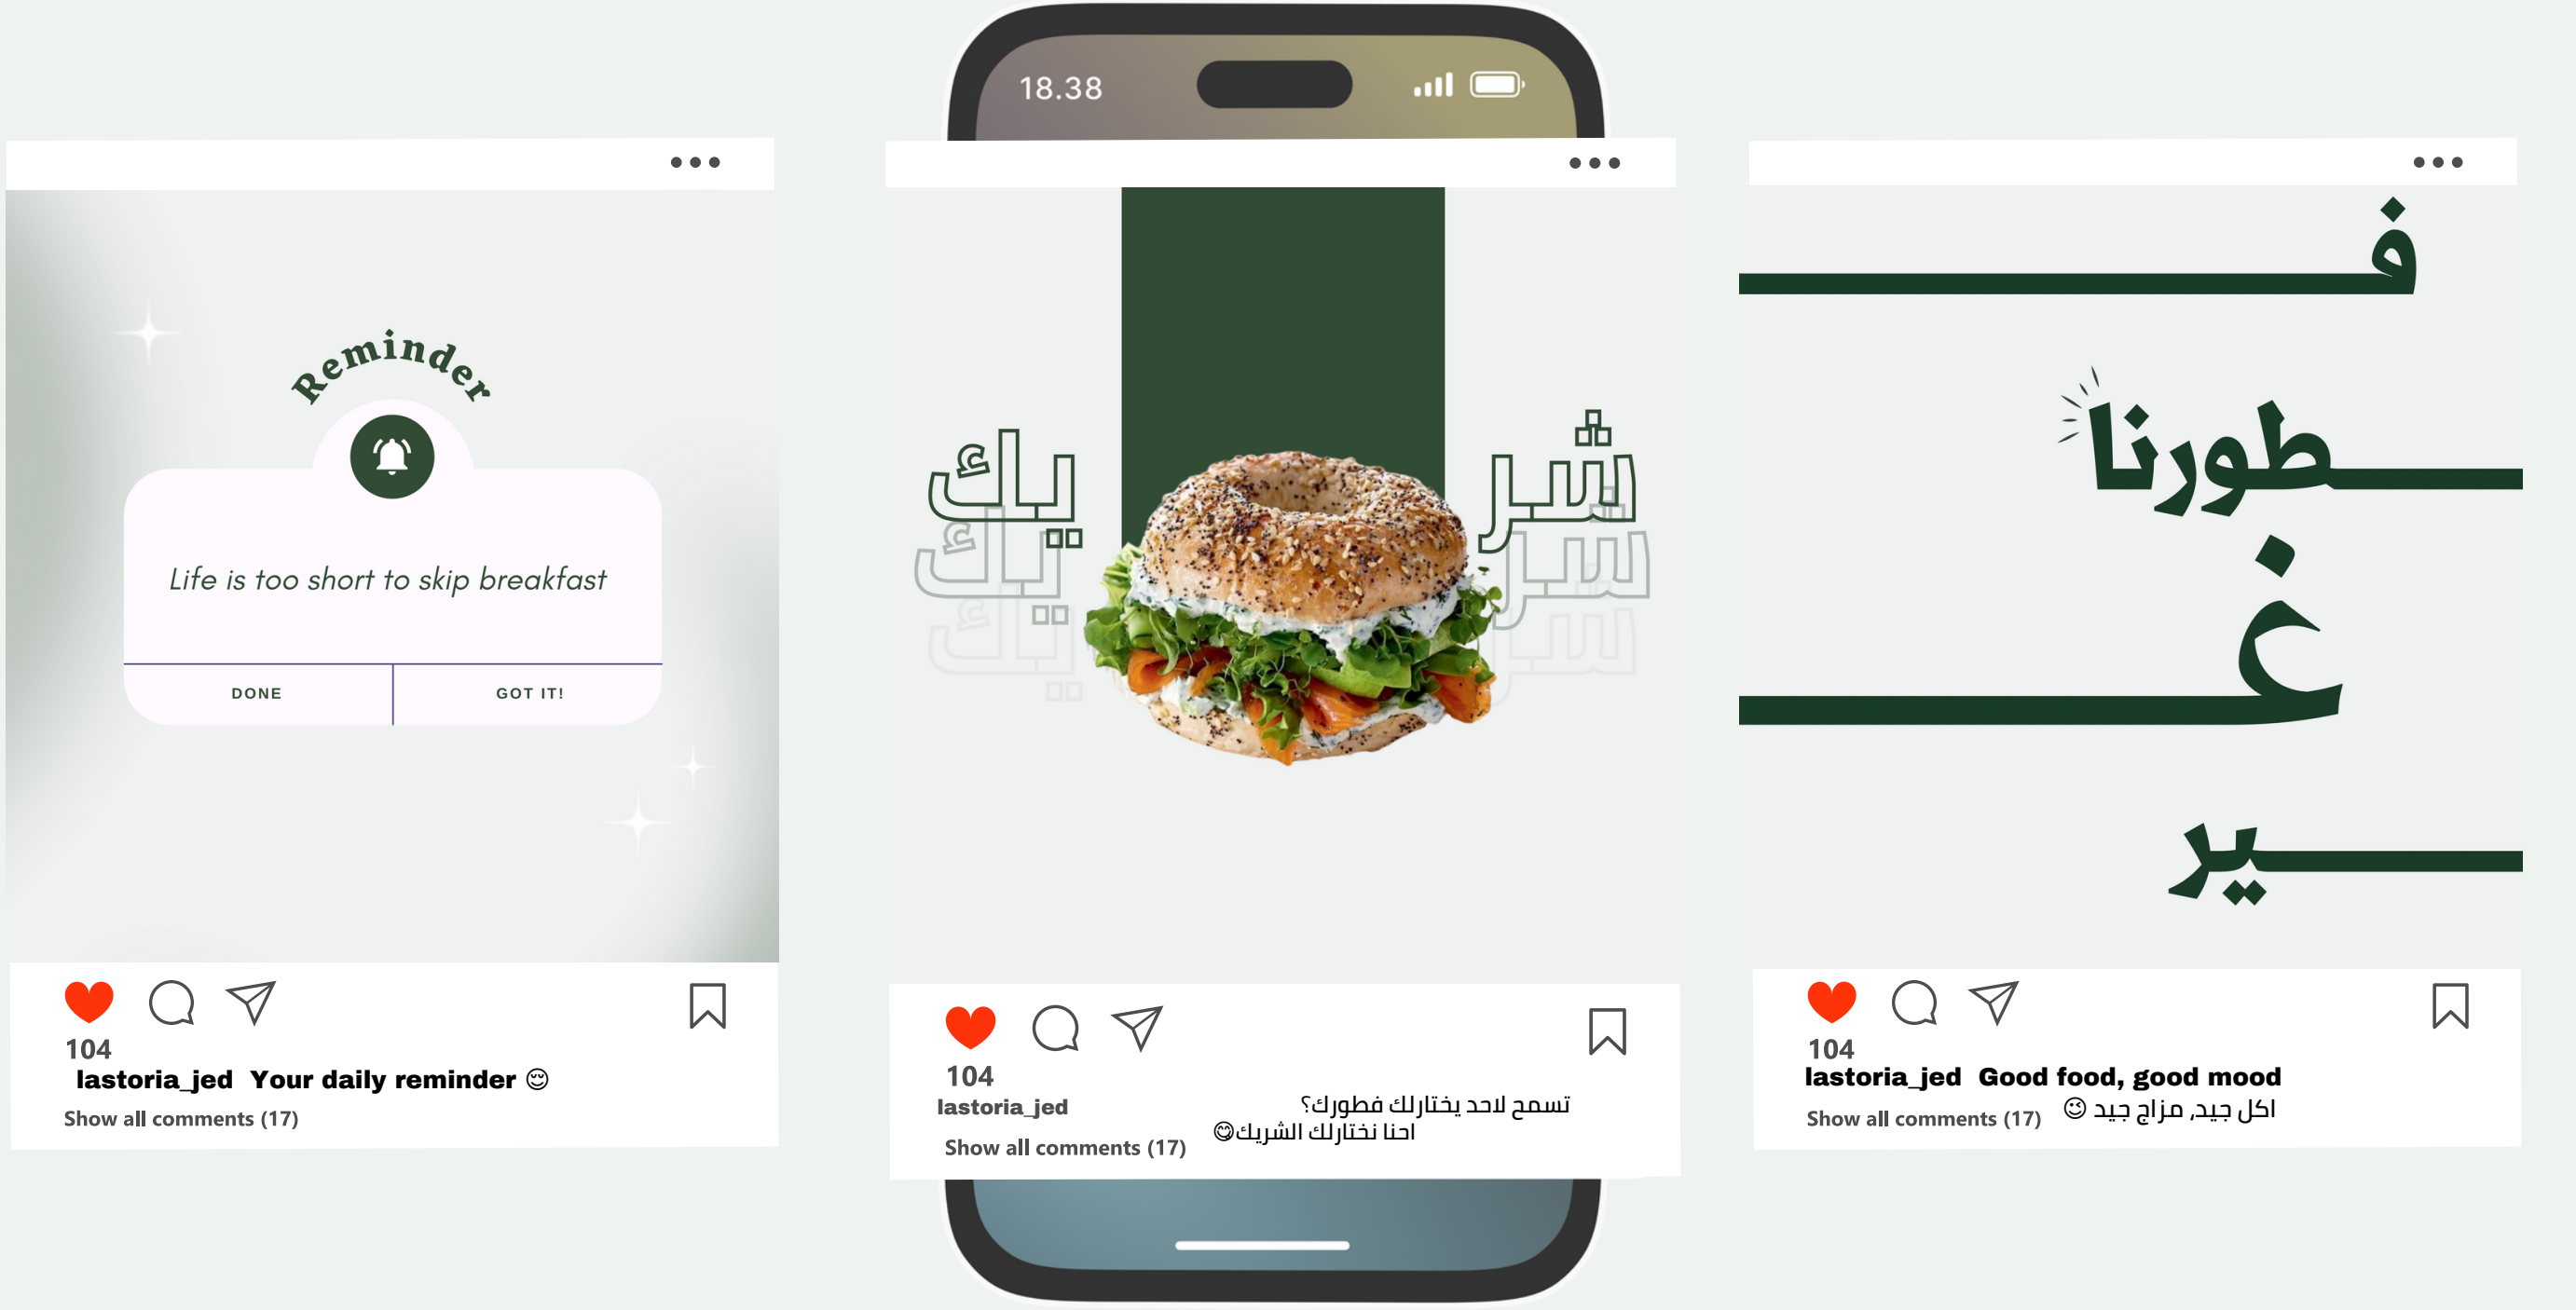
Reminder

Life is too short to skip breakfast

DONE GOT IT!

104
lastoria_jed Your daily reminder ☺
Show all comments (17)

18.38

شريك

104
lastoria_jed
تسمح لاحد يختارلك فطورك؟
احنا نختارلك الشريك☺
Show all comments (17)

فطورنا غير

104
lastoria_jed Good food, good mood
Show all comments (17)
اكل جيد, مزاج جيد ☺